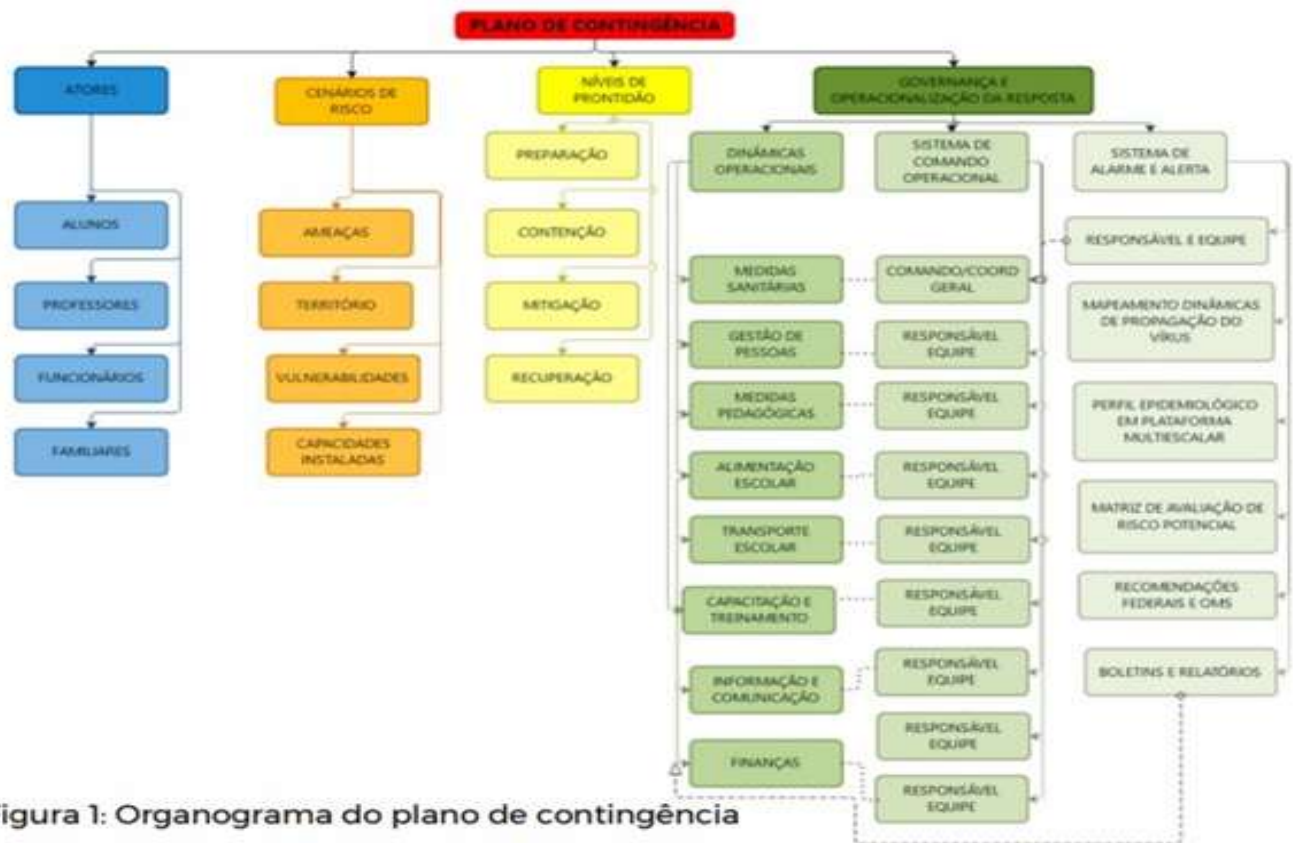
PLANO DE CONTINGÊNCIA

ATORES

ALUNOS

PROFESSORES

FUNCIONÁRIOS

FAMILIARES

CENÁRIOS DE RISCO

AMEAÇAS

TERRITÓRIO

VULNERABILIDADES

CAPACIDADES INSTALADAS

NÍVEIS DE PRONTIDÃO

PREPARAÇÃO

CONTENÇÃO

MITIGAÇÃO

RECUPERAÇÃO

GOVERNANÇA E OPERACIONALIZAÇÃO DA RESPOSTA

DINÂMICAS OPERACIONAIS

MEDIDAS SANITÁRIAS

GESTÃO DE PESSOAS

MEDIDAS PEDAGÓGICAS

ALIMENTAÇÃO ESCOLAR

TRANSPORTE ESCOLAR

CAPACITAÇÃO E TREINAMENTO

INFORMAÇÃO E COMUNICAÇÃO

FINANÇAS

SISTEMA DE COMANDO OPERACIONAL

COMANDO/COORD GERAL

RESPONSÁVEL EQUIPE

RESPONSÁVEL EQUIPE

RESPONSÁVEL EQUIPE

RESPONSÁVEL EQUIPE

RESPONSÁVEL EQUIPE

RESPONSÁVEL EQUIPE

RESPONSÁVEL EQUIPE

RESPONSÁVEL EQUIPE

SISTEMA DE ALARME E ALERTA

RESPONSÁVEL E EQUIPE

MAPEAMENTO DINÂMICAS DE PROPAGAÇÃO DO VÍRUS

PERFIL EPIDEMIOLÓGICO EM PLATAFORMA MULTIESCALAR

MATRIZ DE AVALIAÇÃO DE RISCO POTENCIAL

RECOMENDAÇÕES FEDERAIS E OMS

BOLETINS E RELATÓRIOS

igura 1: Organograma do plano de contingência